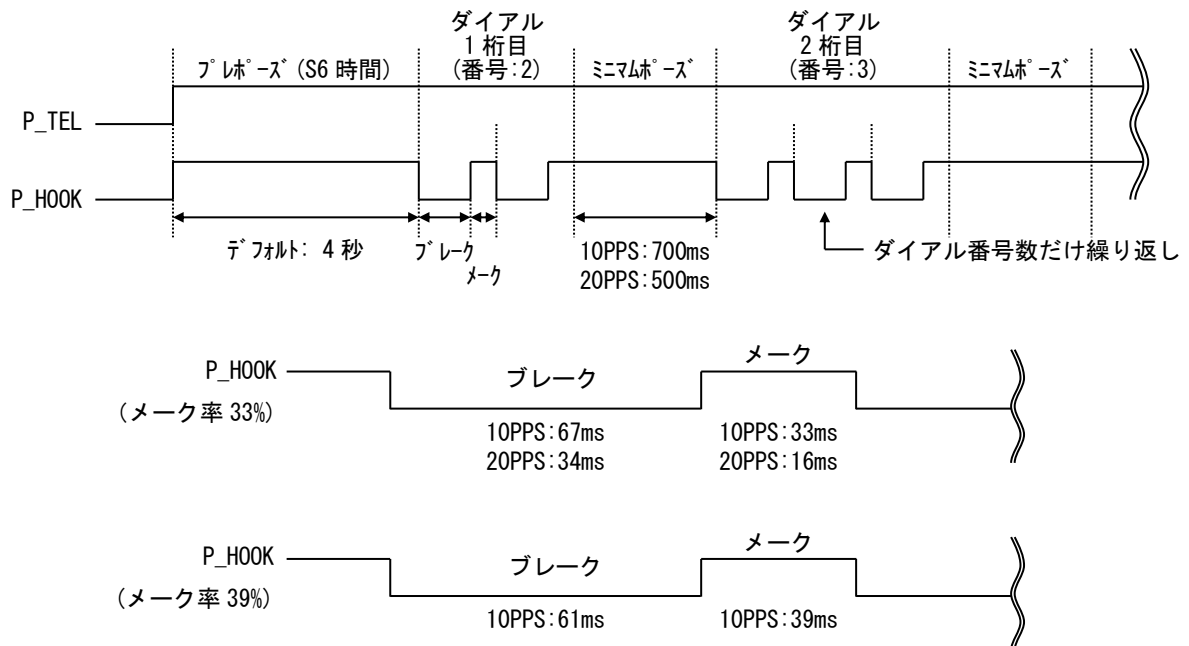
ﾌﾟﾚﾎﾟｰｽﾞ(S6 時間)

ダイアル
1 桁目
(番号:2)

ﾐﾆﾏﾑﾎﾟｰｽﾞ

ダイアル
2 桁目
(番号:3)

ﾐﾆﾏﾑﾎﾟｰｽﾞ

P_TEL

P_HOOK

ﾃﾞﾌｫﾙﾄ: 4 秒

ﾌﾞﾚｰｸ

ﾒｰｸ

10PPS:700ms
20PPS:500ms

ダイアル番号数だけ繰り返し

P_HOOK
(メーク率 33%)

ブレーク

メーク

10PPS:67ms
20PPS:34ms

10PPS:33ms
20PPS:16ms

P_HOOK
(メーク率 39%)

ブレーク

メーク

10PPS:61ms

10PPS:39ms